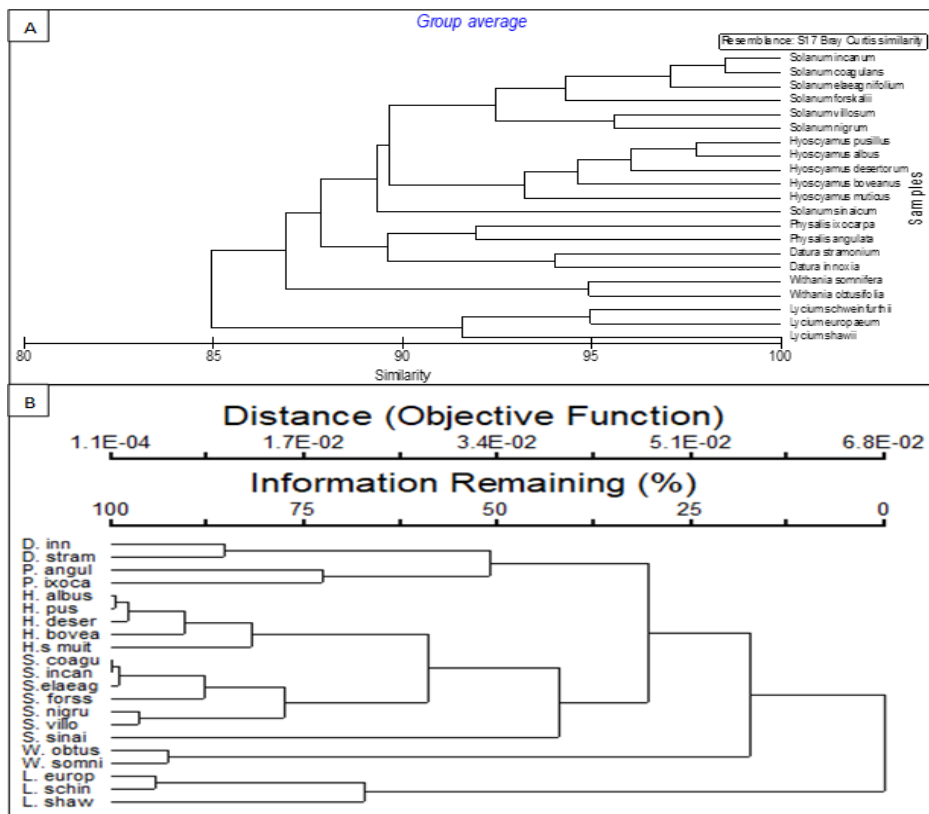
A

Group average

Resemblance: S17 Bray Curtis similarity

Solanum incanum
Solanum coagulans
Solanum elaeagnifolium
Solanum forskalii
Solanum villosum
Solanum nigrum
Hyoscyamus pusillus
Hyoscyamus albus
Hyoscyamus desertorum
Hyoscyamus boveanus
Hyoscyamus muticus
Solanum sinaicum
Physalis ixocarpa
Physalis angulata
Datura stramonium
Datura innoxia
Withania somnifera
Withania obtusifolia
Lycium schweinfurthii
Lycium europaeum
Lycium shawii

Samples

80 85 90 95 100

Similarity

B

Distance (Objective Function)

1.1E-04 1.7E-02 3.4E-02 5.1E-02 6.8E-02

Information Remaining (%)

100 75 50 25 0

D. inn
D. stram
P. angul
P. ixoca
H. albus
H. pus
H. deser
H. bovea
H.s muit
S. coagu
S. incan
S.elaeag
S. forss
S. nigru
S. villo
S. sinai
W. obtus
W. somni
L. europ
L. schin
L. shaw